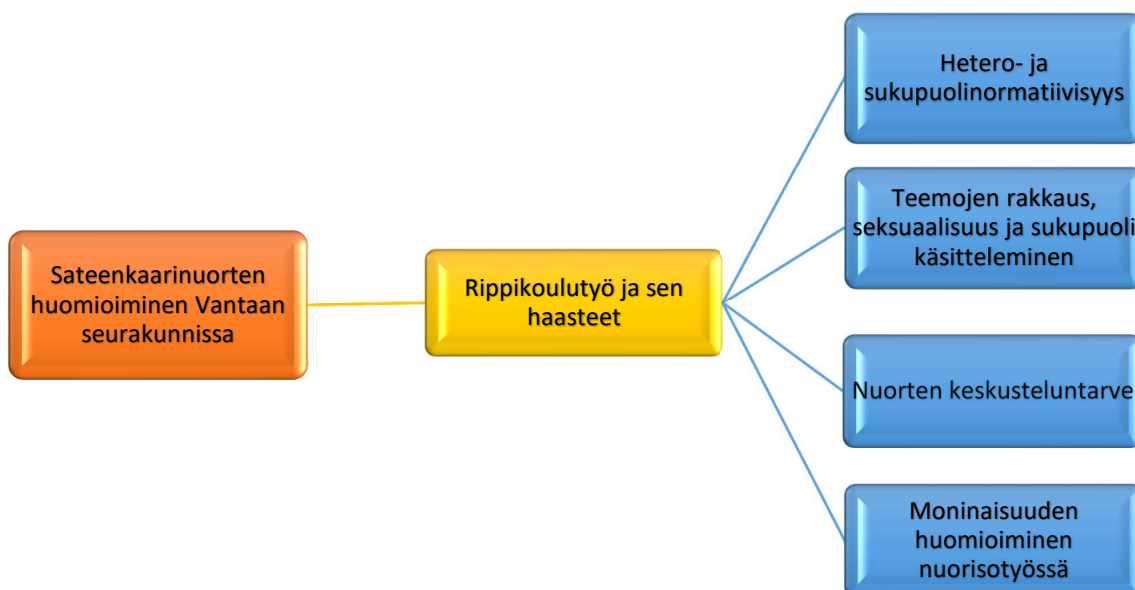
Sateenkaarinuorten huomioiminen Vantaan seurakunnissa

Rippikoulutyö ja sen haasteet

Hetero- ja sukupuolinormatiivisyys

Teemojen rakkaus, seksuaalisuus ja sukupuoli käsitteleminen

Nuorten keskusteluntarve

Moninaisuuden huomioiminen nuorisotyössä